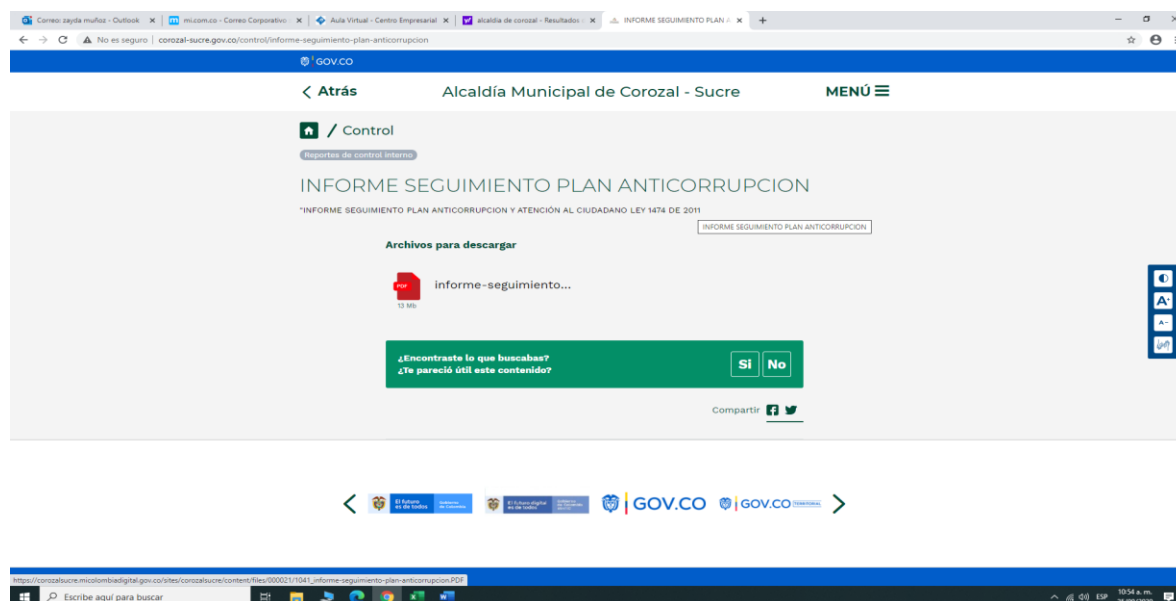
Correo: zayda muñoz - Outlook × | mi.com.co - Correo Corporativo × | Aula Virtual - Centro Empresarial × | alcaldia de corozal - Resultados × | INFORME SEGUIMIENTO PLAN A × | +

← → C ▲ No es seguro | corozal-sucre.gov.co/control/informe-seguimiento-plan-anticorrupcion

GOV.CO

< Atrás Alcaldía Municipal de Corozal - Sucre MENÚ ≡

/ Control

Reportes de control interno

INFORME SEGUIMIENTO PLAN ANTICORRUPCION

"INFORME SEGUIMIENTO PLAN ANTICORRUPCION Y ATENCIÓN AL CIUDADANO LEY 1474 DE 2011

INFORME SEGUIMIENTO PLAN ANTICORRUPCION

Archivos para descargar

PDF informe-seguimiento...
13 Mb

¿Encontraste lo que buscabas?
¿Te pareció útil este contenido?

Si No

Compartir

< El futuro es de todos Gobierno de Colombia El futuro digital es de todos GOV.CO GOV.CO >

https://corozalsucre.micolombiadigital.gov.co/sites/corozalsucre/content/files/000021/1041_informe-seguimiento-plan-anticorrupcion.PDF

Escribe aquí para buscar

ESP 10:54 a. m.